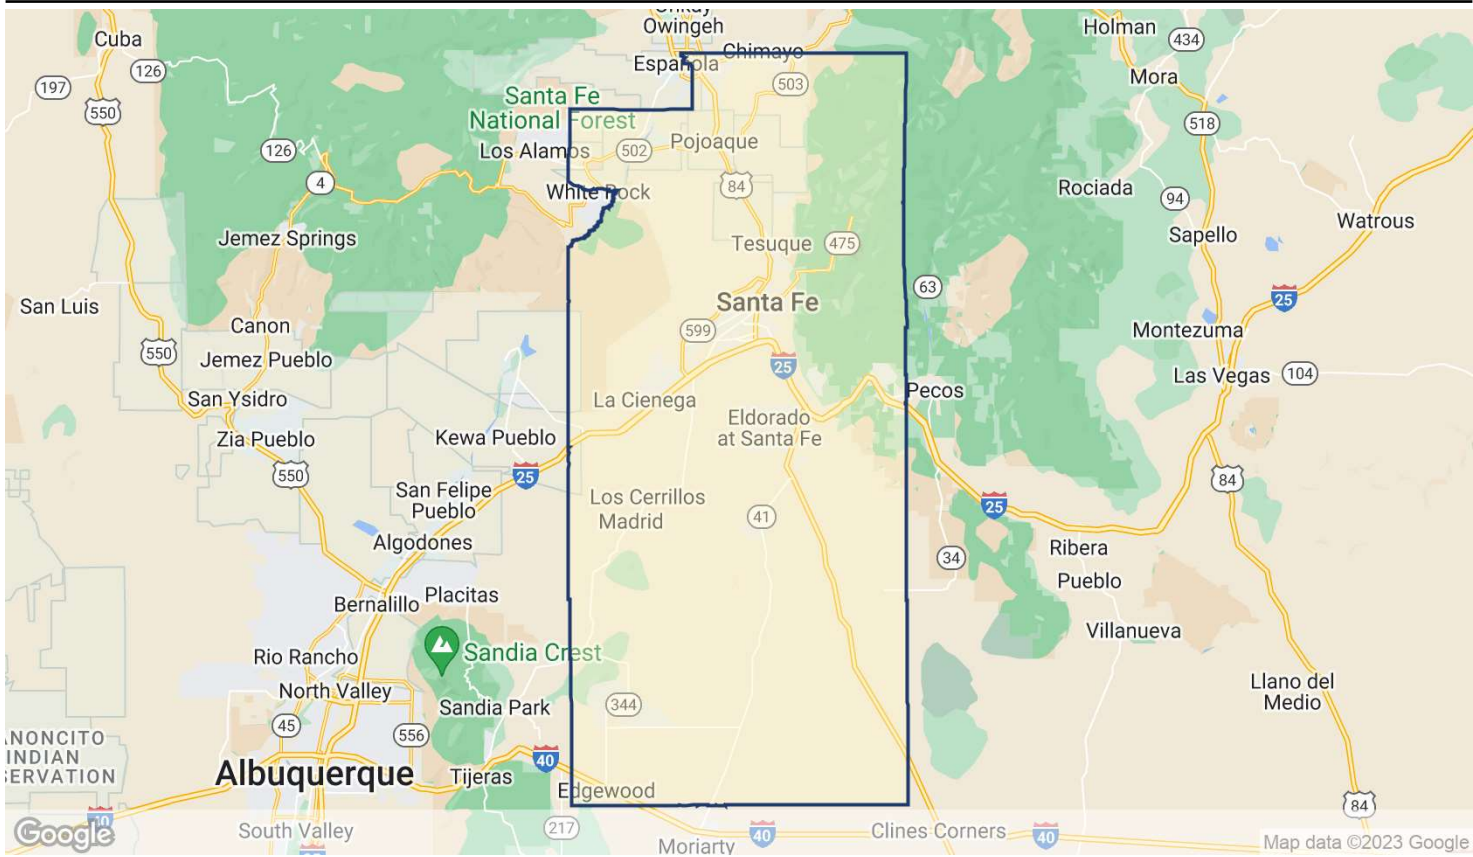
Ohkay Owingeh
Cuba
Holman
434
197
126
Chimayo
Española
Mora
550
503
Santa Fe National Forest
518
126
Los Alamos
502
Pojoaque
4
84
Rociada
White Rock
94
Watrous
Jemez Springs
Tesuque
475
Sapello
25
San Luis
63
Santa Fe
Canon
Montezuma
599
550
Jemez Pueblo
25
Las Vegas
104
San Ysidro
Pecos
La Cienega
Eldorado at Santa Fe
Zia Pueblo
Kewa Pueblo
84
550
25
San Felipe Pueblo
Los Cerrillos
25
Madrid
41
Algodones
34
Ribera
Pueblo
Bernalillo
Placitas
Villanueva
Sandia Crest
Rio Rancho
Llano del Medio
North Valley
Sandia Park
45
344
556
NONCITO INDIAN SERVATION
40
Albuquerque
Tijeras
Edgewood
84
40
South Valley
217
40
Clines Corners
40
Moriarty
Google
Map data ©2023 Google